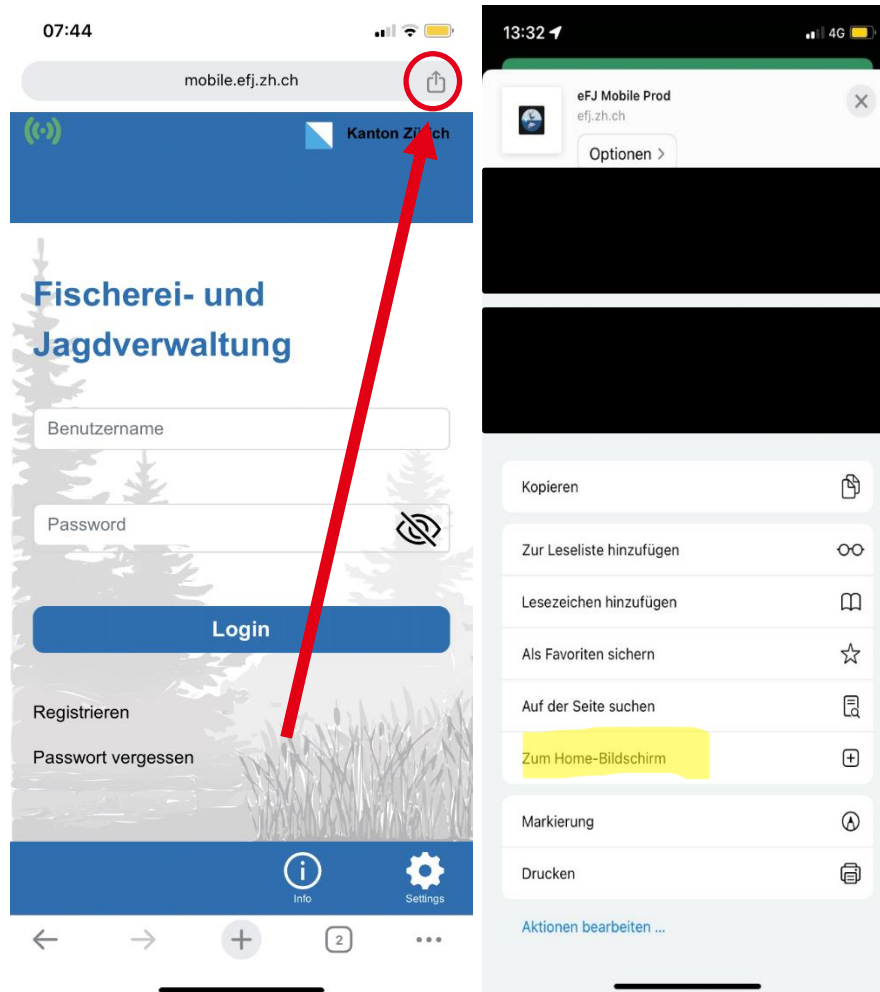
07:44

mobile.efj.zh.ch

Kanton Z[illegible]ch

Fischerei- und Jagdverwaltung

Benutzername

Password

Login

Registrieren

Passwort vergessen

Info

Settings

2

13:32

4G

eFJ Mobile Prod

efj.zh.ch

Optionen >

Kopieren

Zur Leseliste hinzufügen

Lesezeichen hinzufügen

Als Favoriten sichern

Auf der Seite suchen

Zum Home-Bildschirm

Markierung

Drucken

Aktionen bearbeiten ...